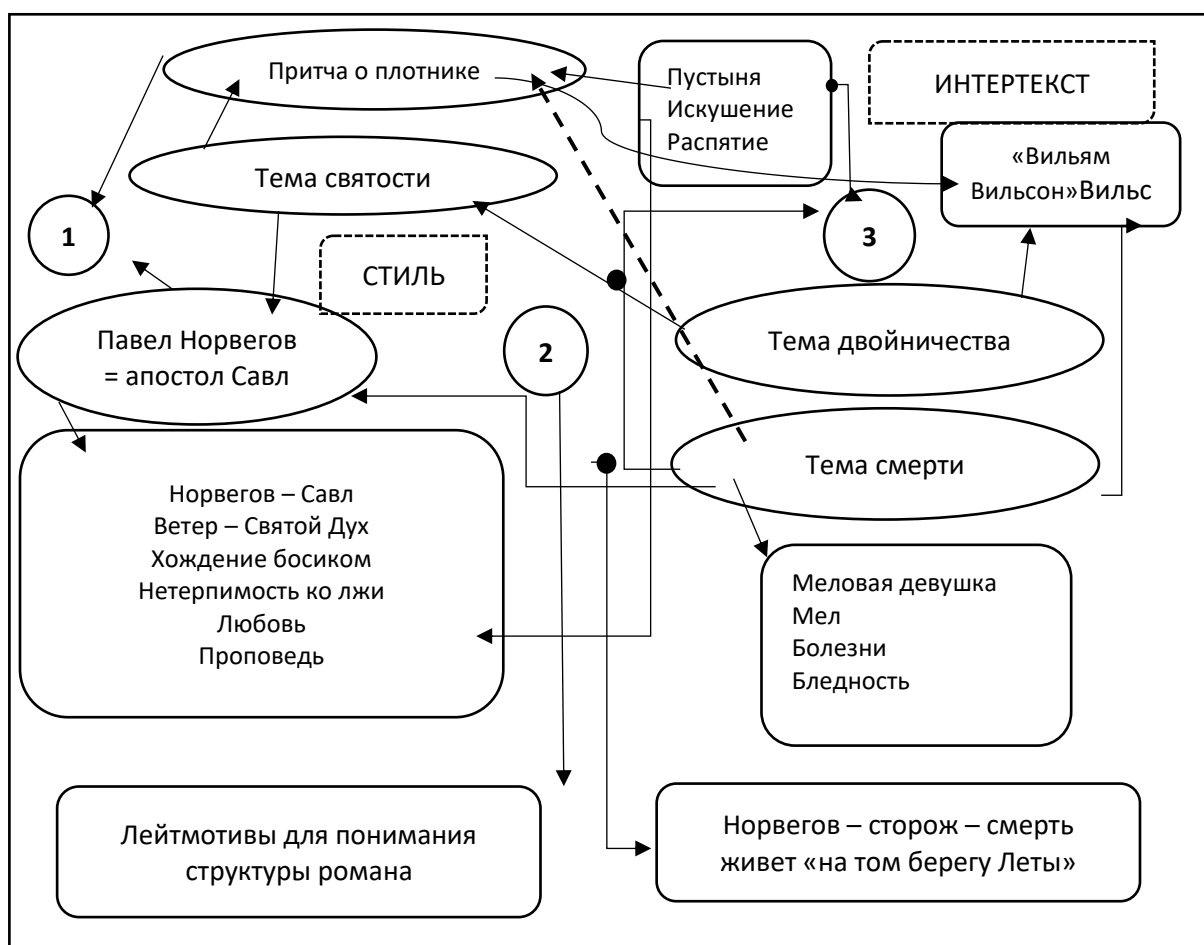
Притча о плотнике

Пустыня
Искушение
Распятие

ИНТЕРТЕКСТ

«Вильям Вильсон»Вильс

Тема святости

1

3

СТИЛЬ

Павел Норвегов = апостол Савл

2

Тема двойничества

Тема смерти

Норвегов – Савл
Ветер – Святой Дух
Хождение босиком
Нетерпимость ко лжи
Любовь
Проповедь

Меловая девушка
Мел
Болезни
Бледность

Лейтмотивы для понимания структуры романа

Норвегов – сторож – смерть живет «на том берегу Леты»